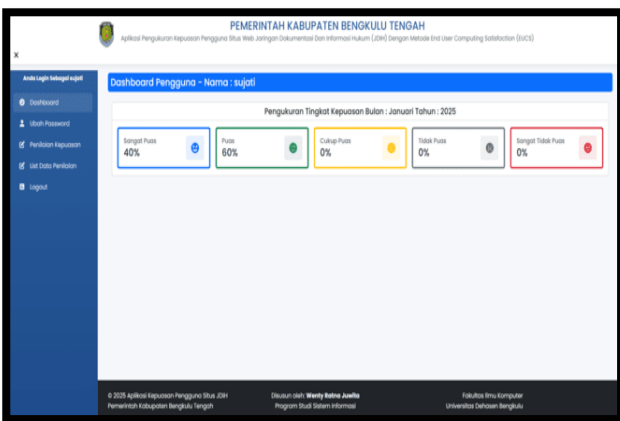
PEMERINTAH KABUPATEN BENGKULU TENGAH
Aplikasi Pengukuran Kepuasan Pengguna Situs Web Jaringan Dokumentasi Dan Informasi Hukum (JDIH) Dengan Metode End User Computing Satisfaction (EUCS)

×

Anda Login Sebagai sujati

Dashboard
Ubah Password
Penilaian Kepuasan
List Data Penilaian
Logout

Dashboard Pengguna - Nama : sujati

Pengukuran Tingkat Kepuasan Bulan : Januari Tahun : 2025

| Sangat Puas 40% | Puas 60% | Cukup Puas 0% | Tidak Puas 0% | Sangat Tidak Puas 0% |
|---|---|---|---|---|

© 2025 Aplikasi Kepuasan Pengguna Situs JDIH
Pemerintah Kabupaten Bengkulu Tengah

Disusun oleh: Wenty Ratna Juwita
Program Studi Sistem Informasi

Fakultas Ilmu Komputer
Universitas Dehasen Bengkulu